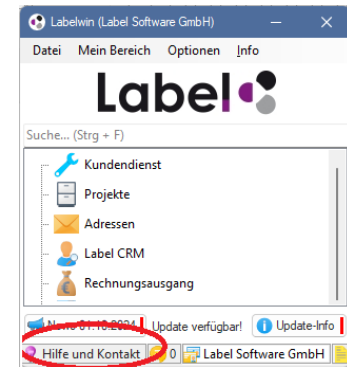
Labelwin (Label Software GmbH)

Datei Mein Bereich Optionen Info

Label

Suche... (Strg + F)

Kundendienst
Projekte
Adressen
Label CRM
Rechnungsausgang

News 01.10.2024 Update verfügbar! Update-Info

Hilfe und Kontakt 0 Label Software GmbH